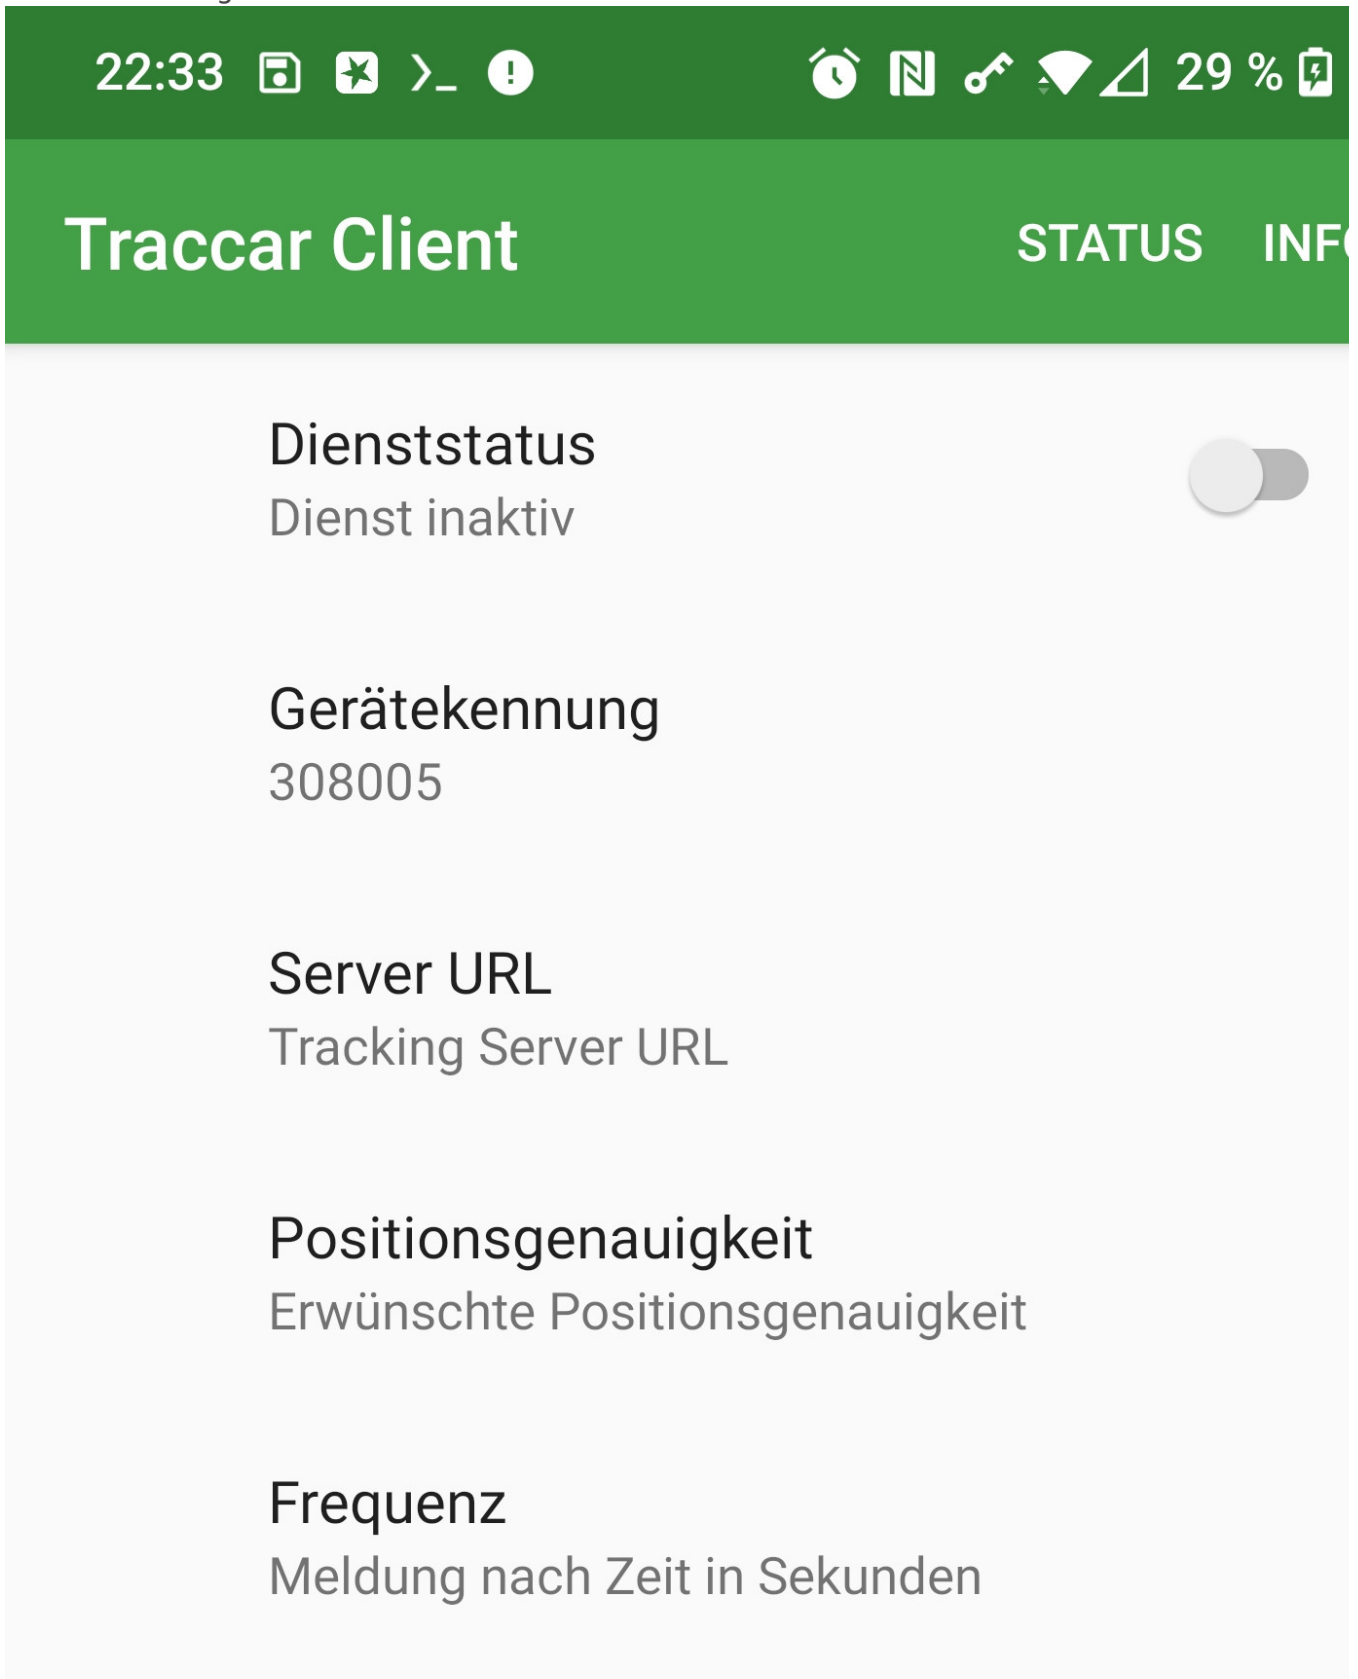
22:33 29 %

Traccar Client STATUS INF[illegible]

Dienststatus
Dienst inaktiv

Gerätekennung
308005

Server URL
Tracking Server URL

Positionsgenauigkeit
Erwünschte Positionsgenauigkeit

Frequenz
Meldung nach Zeit in Sekunden